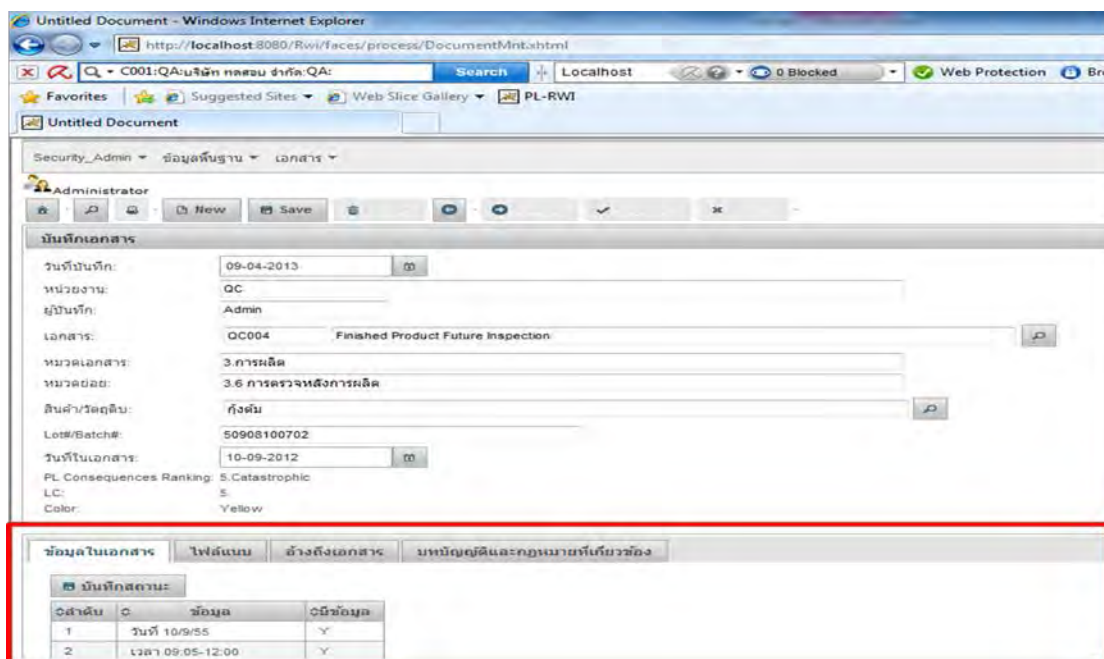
Untitled Document - Windows Internet Explorer

http://localhost:8080/Rwi/faces/process/DocumentMnt.xhtml

C001:QA:บริษัท ทดสอบ จำกัด:QA: Search Localhost 0 Blocked Web Protection Br

Favorites Suggested Sites Web Slice Gallery PL-RWI

Untitled Document

Security_Admin ข้อมูลพื้นฐาน เอกสาร

Administrator

New Save

บันทึกเอกสาร

วันที่บันทึก: 09-04-2013

หน่วยงาน: QC

ผู้บันทึก: Admin

เอกสาร: QC004 Finished Product Future Inspection

หมวดเอกสาร: 3.การผลิต

หมวดย่อย: 3.6 การตรวจหลังการผลิต

สินค้า/วัตถุดิบ: กุ้งต้ม

Lot#/Batch#: 50908100702

วันที่ในเอกสาร: 10-09-2012

PL Consequences Ranking: 5.Catastrophic

LC: 5

Color: Yellow

ข้อมูลในเอกสาร ไฟล์แนบ อ้างถึงเอกสาร บทบัญญัติและกฎหมายที่เกี่ยวข้อง

บันทึกสถานะ

| ลำดับ | ข้อมูล | มีข้อมูล |
|---|---|---|
| 1 | วันที่ 10/9/55 | Y |
| 2 | เวลา 09:05-12:00 | Y |